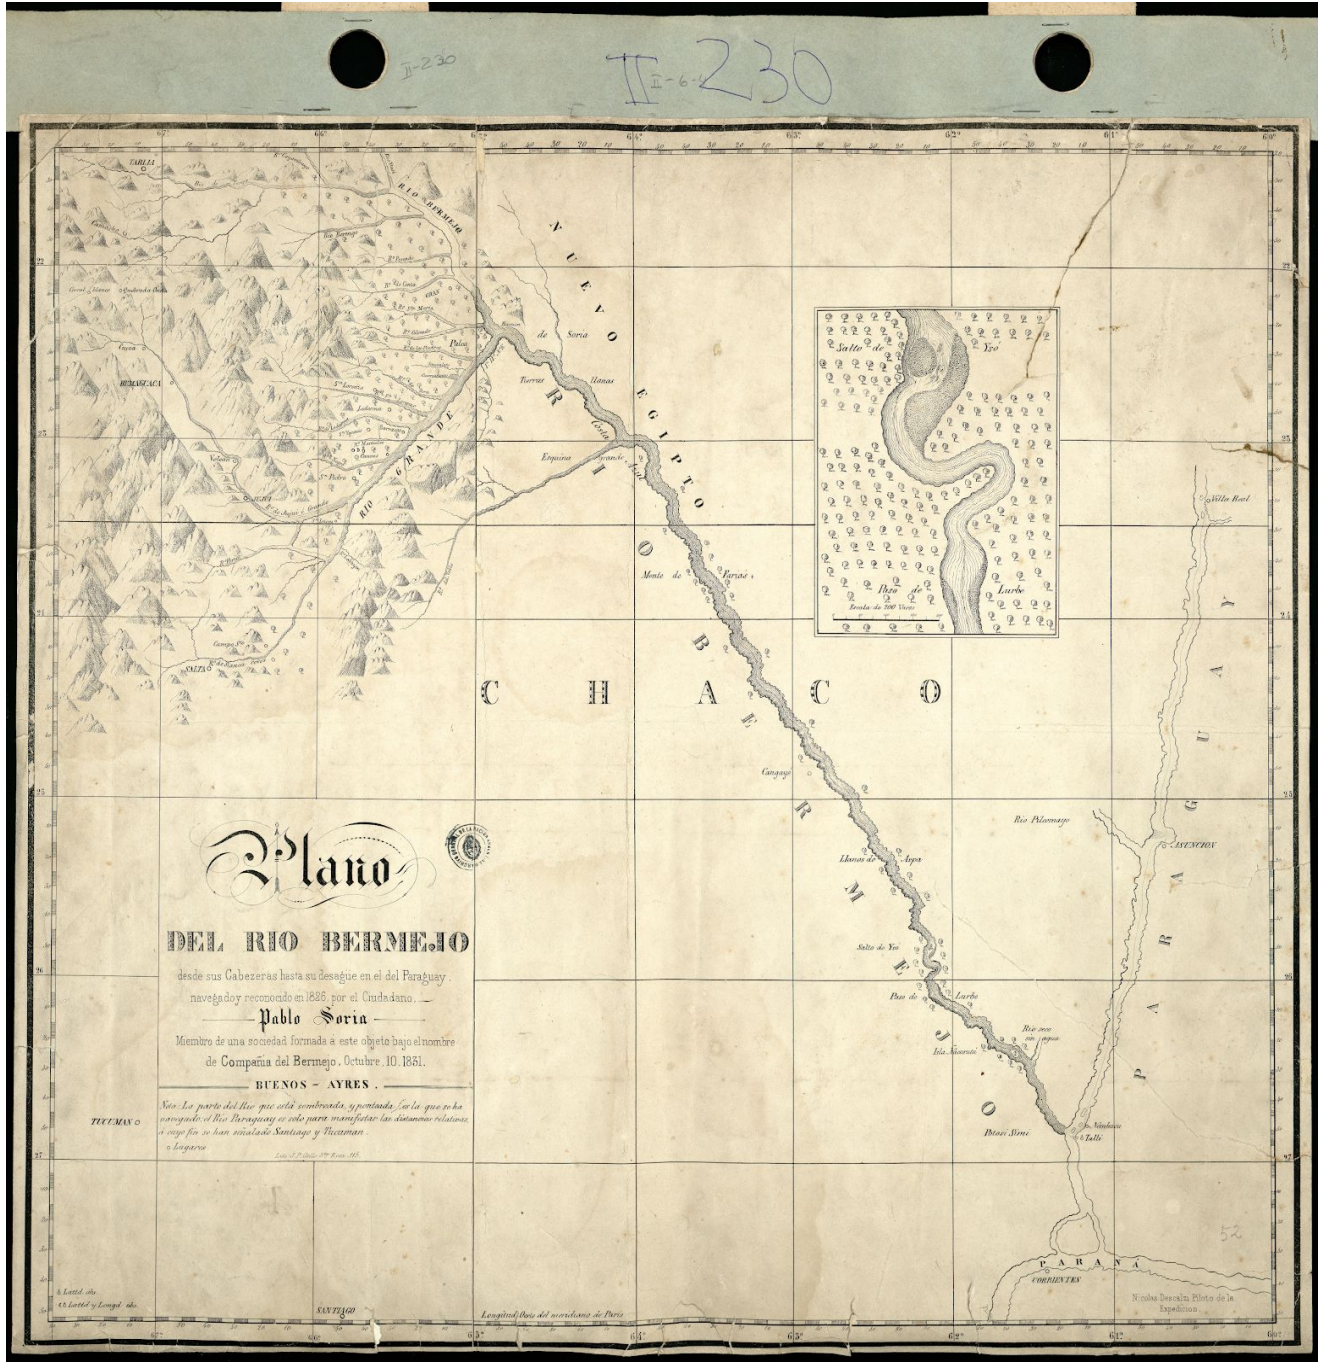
II-230

II-6-230

TARIJA

RIO BERMEJO

HUMAGUACA

JUJUY

SALTA

RIO GRANDE

NUEVO EGIPTO

de Soria

Tierras llanas

Esquina grande

Monte de Farias

RIO BERMEJO

C H A C O

Salto de Yeó

Paso de Larbe

Escala de 200 Varas

Cangayé

Llanos de Aspa

Salto de Yeó

Paso de Larbe

Isla Ñacurutú

Rio seco sin agua

Potosi Simi

Rio Pilcomayo

ASUNCION

Villa Real

P A R A G U A Y

PARANA

CORRIENTES

Plano

DEL RIO BERMEJO

desde sus Cabezeras hasta su desagüe en el del Paraguay, navegado y reconocido en 1826, por el Ciudadano

Pablo Soria

Miembro de una sociedad formada á este objeto bajo el nombre de Compañia del Bermejo, Octubre 10. 1831.

BUENOS - AYRES.

Nota: La parte del Rio que está sombreada, y punteada, es la que se ha navegado, el Rio Paraguay se solo para manifestar las distancias relativas, á cuyo fin se han señalado Santiago y Tucuman.

o Lugares

TUCUMAN

SANTIAGO

Longitud Oeste del meridiano de Paris

Nicolas Descalzi Piloto de la Espedicion

52